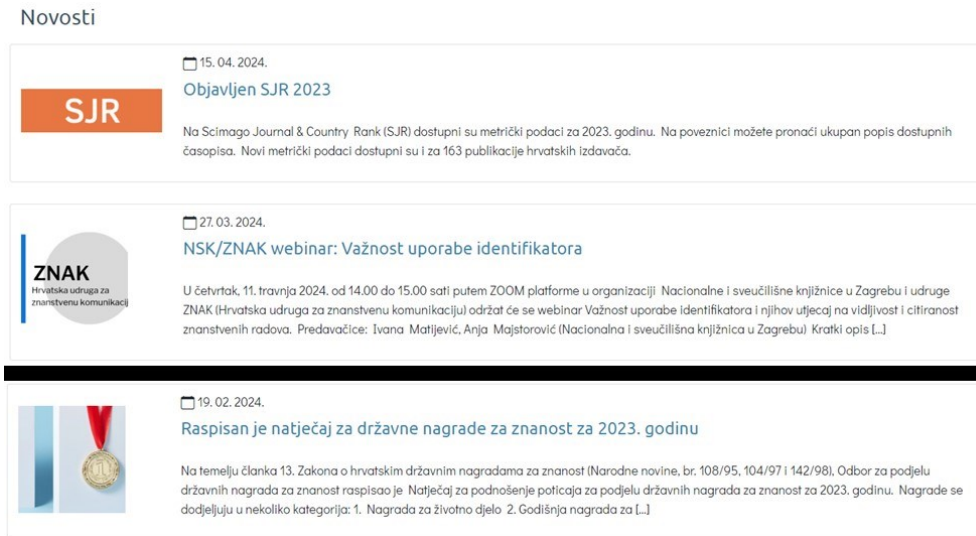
Novosti

SJR

15. 04. 2024.

Objavljen SJR 2023

Na Scimago Journal & Country Rank (SJR) dostupni su metrički podaci za 2023. godinu. Na poveznici možete pronaći ukupan popis dostupnih časopisa. Novi metrički podaci dostupni su i za 163 publikacije hrvatskih izdavača.

ZNAK
Hrvatska udruga za znanstvenu komunikacij

27. 03. 2024.

NSK/ZNAK webinar: Važnost uporabe identifikatora

U četvrtak, 11. travnja 2024. od 14.00 do 15.00 sati putem ZOOM platforme u organizaciji Nacionalne i sveučilišne knjižnice u Zagrebu i udruge ZNAK (Hrvatska udruga za znanstvenu komunikaciju) održat će se webinar Važnost uporabe identifikatora i njihov utjecaj na vidljivost i citiranost znanstvenih radova. Predavačice: Ivana Matijević, Anja Majstorović (Nacionalna i sveučilišna knjižnica u Zagrebu) Kratki opis [...]

19. 02. 2024.

Raspisan je natječaj za državne nagrade za znanost za 2023. godinu

Na temelju članka 13. Zakona o hrvatskim državnim nagradama za znanost (Narodne novine, br. 108/95, 104/97 i 142/98), Odbor za podjelu državnih nagrada za znanost raspisao je Natječaj za podnošenje poticaja za podjelu državnih nagrada za znanost za 2023. godinu. Nagrade se dodjeljuju u nekoliko kategorija: 1. Nagrada za životno djelo 2. Godišnja nagrada za [...]